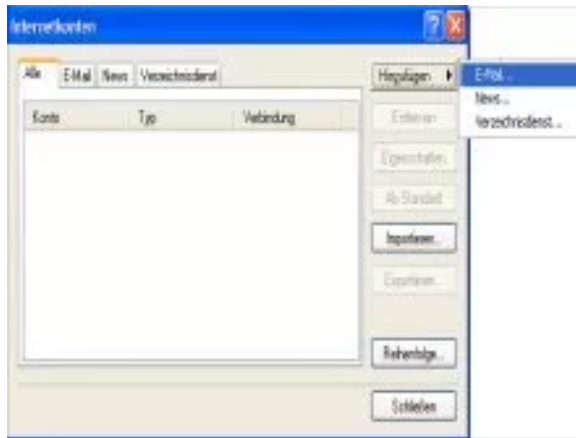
Internetkonten

Alle | E-Mail | News | Verzeichnisdienst

| Konto | Typ | Verbindung |
|---|---|---|

Hinzufügen

E-Mail...
News...
Verzeichnisdienst...

Entfernen

Eigenschaften

Als Standard

Importieren...

Exportieren...

Reihenfolge...

Schließen